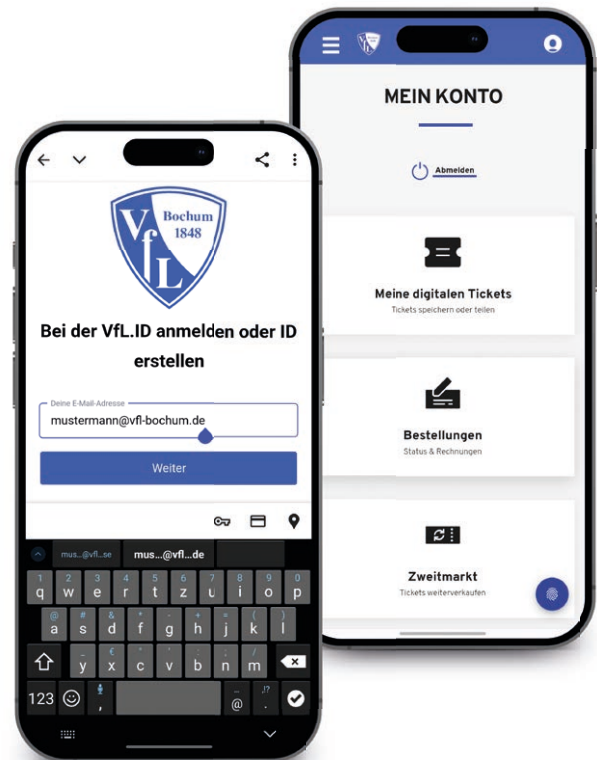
VfL Bochum 1848

Bei der VfL.ID anmelden oder ID erstellen

Deine E-Mail-Adresse
mustermann@vfl-bochum.de

Weiter

mus...@vfl...se
mus...@vfl...de

q w e r t z u i o p
a s d f g h j k l
y x c v b n m
123 @ .

MEIN KONTO

Abmelden

Meine digitalen Tickets
Tickets speichern oder teilen

Bestellungen
Status & Rechnungen

Zweitmarkt
Tickets weiterverkaufen